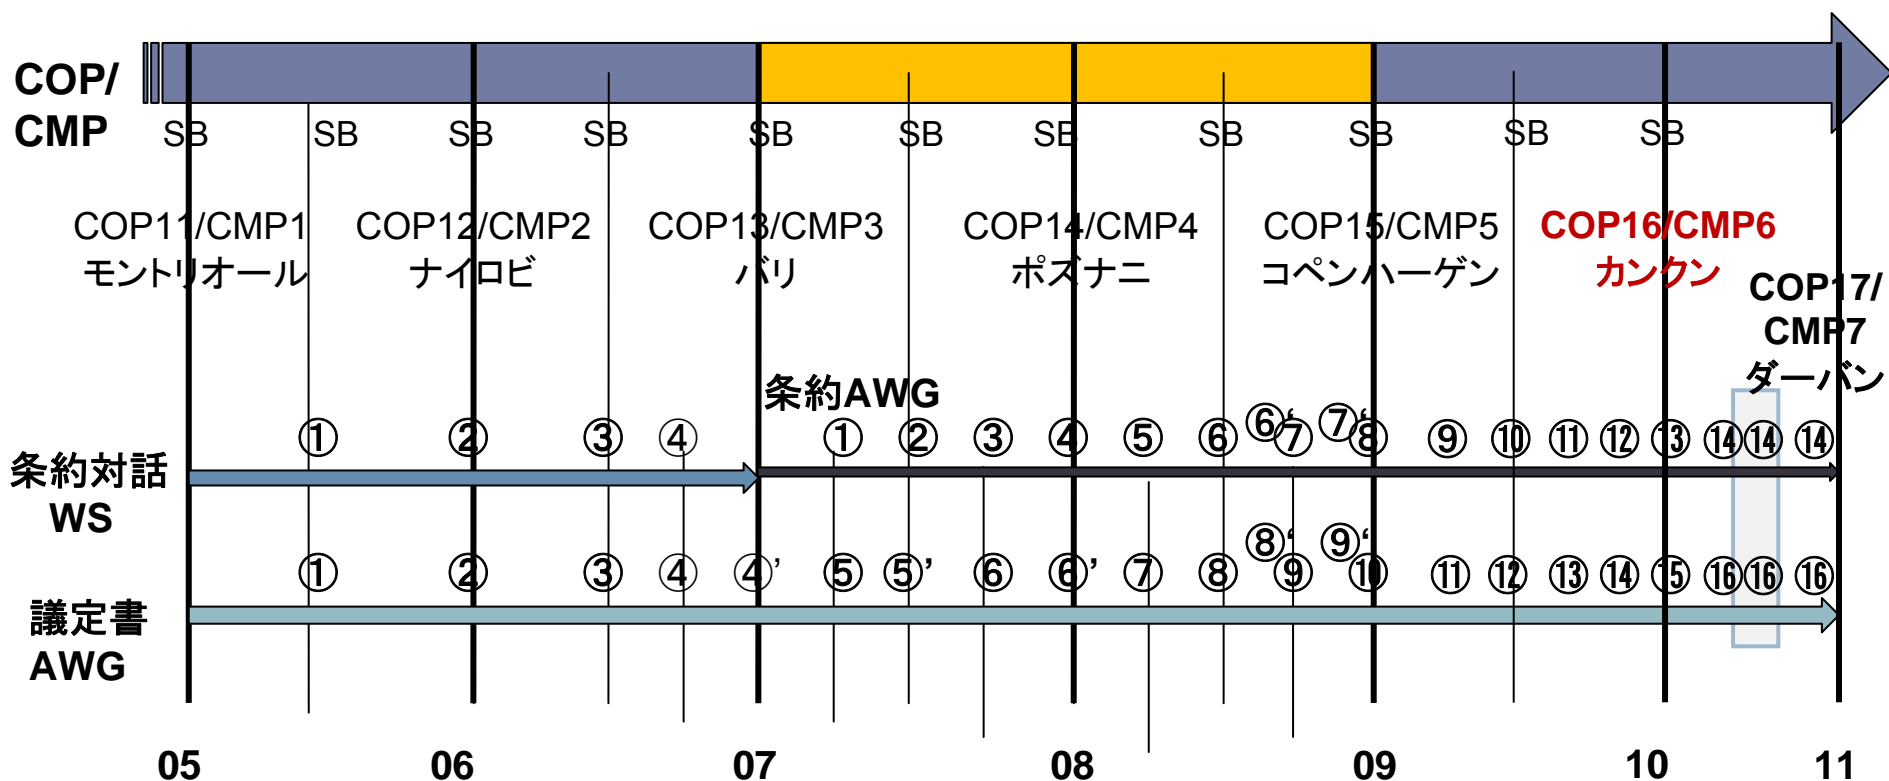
COP/
CMP

SB SB SB SB SB SB SB SB SB SB SB

COP11/CMP1
モントリオール

COP12/CMP2
ナイロビ

COP13/CMP3
バリ

COP14/CMP4
ポズナニ

COP15/CMP5
コペンハーゲン

COP16/CMP6
カンクン

COP17/
CMP7
ダーバン

条約AWG

条約対話
WS

① ② ③ ④ ① ② ③ ④ ⑤ ⑥ ⑥' ⑦ ⑦' ⑧ ⑨ ⑩ ⑪ ⑫ ⑬ ⑭ ⑭ ⑭

議定書
AWG

① ② ③ ④ ④' ⑤ ⑤' ⑥ ⑥' ⑦ ⑧ ⑧' ⑨ ⑨' ⑩ ⑪ ⑫ ⑬ ⑭ ⑮ ⑯ ⑯ ⑯

05 06 07 08 09 10 11